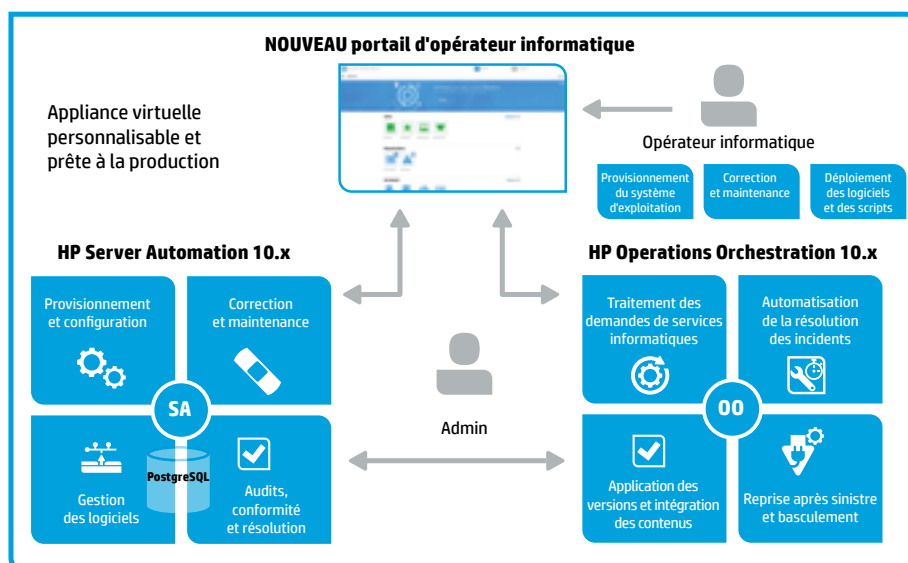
NOUVEAU portail d'opérateur informatique

Appliance virtuelle personnalisable et prête à la production

Opérateur informatique

Provisionnement du système d'exploitation

Correction et maintenance

Déploiement des logiciels et des scripts

HP Server Automation 10.x

Provisionnement et configuration

Correction et maintenance

SA

Gestion des logiciels

PostgreSQL

Audits, conformité et résolution

Admin

HP Operations Orchestration 10.x

Traitement des demandes de services informatiques

Automatisation de la résolution des incidents

OO

Application des versions et intégration des contenus

Reprise après sinistre et basculement